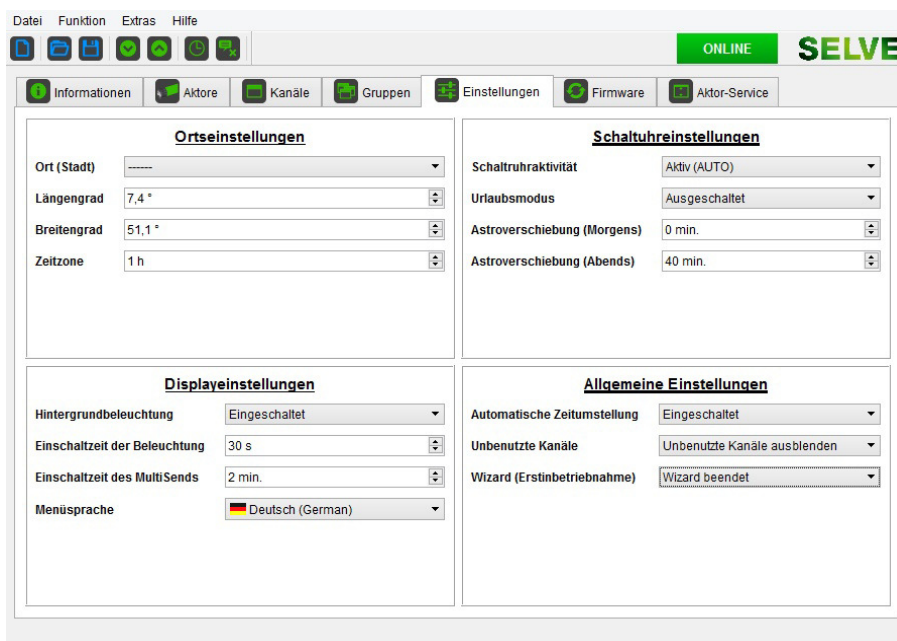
Datei Funktion Extras Hilfe

ONLINE SELVE

Informationen Aktore Kanäle Gruppen Einstellungen Firmware Aktor-Service

Ortseinstellungen

| | |
|---|---|
| Ort (Stadt) | ------ |
| Längengrad | 7,4 ° |
| Breitengrad | 51,1 ° |
| Zeitzone | 1 h |

Schaltuhreinstellungen

| | |
|---|---|
| Schaltuhraktivität | Aktiv (AUTO) |
| Urlaubsmodus | Ausgeschaltet |
| Astroverschiebung (Morgens) | 0 min. |
| Astroverschiebung (Abends) | 40 min. |

Displayeinstellungen

| | |
|---|---|
| Hintergrundbeleuchtung | Eingeschaltet |
| Einschaltzeit der Beleuchtung | 30 s |
| Einschaltzeit des MultiSends | 2 min. |
| Menüsprache | Deutsch (German) |

Allgemeine Einstellungen

| | |
|---|---|
| Automatische Zeitumstellung | Eingeschaltet |
| Unbenutzte Kanäle | Unbenutzte Kanäle ausblenden |
| Wizard (Erstinbetriebnahme) | Wizard beendet |